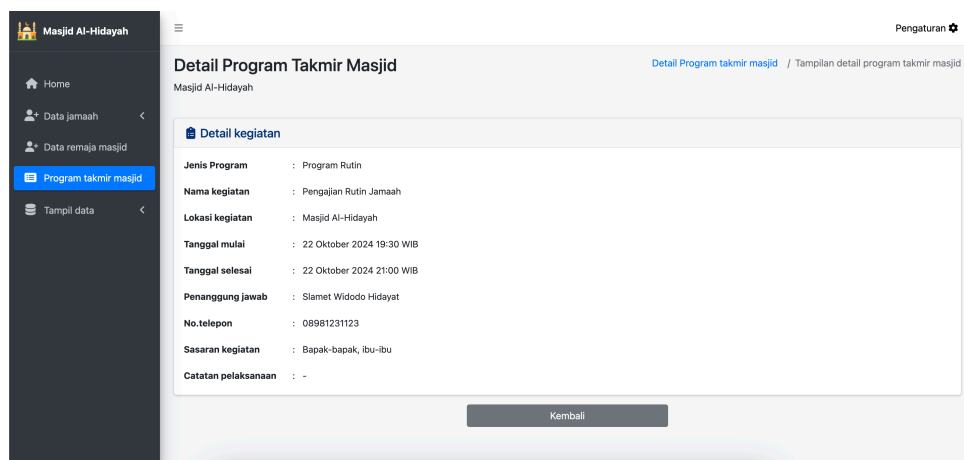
Masjid Al-Hidayah

Home
Data jamaah
Data remaja masjid
Program takmir masjid
Tampil data

≡

Pengaturan

Detail Program Takmir Masjid
Masjid Al-Hidayah

Detail Program takmir masjid / Tampilan detail program takmir masjid

Detail kegiatan

| | |
|---|---|
| Jenis Program | : Program Rutin |
| Nama kegiatan | : Pengajian Rutin Jamaah |
| Lokasi kegiatan | : Masjid Al-Hidayah |
| Tanggal mulai | : 22 Oktober 2024 19:30 WIB |
| Tanggal selesai | : 22 Oktober 2024 21:00 WIB |
| Penanggung jawab | : Slamet Widodo Hidayat |
| No.telepon | : 08981231123 |
| Sasaran kegiatan | : Bapak-bapak, ibu-ibu |
| Catatan pelaksanaan | : - |

Kembali